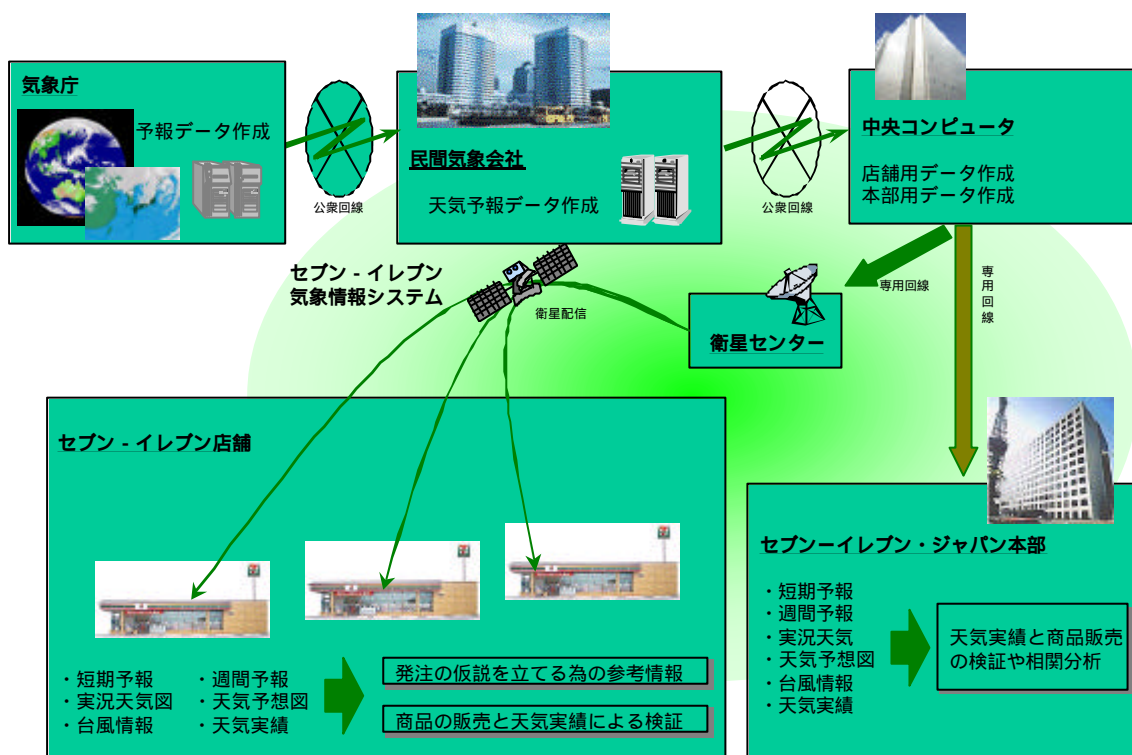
気象庁

予報データ作成

公衆回線

民間気象会社

天気予報データ作成

公衆回線

中央コンピュータ

店舗用データ作成
本部用データ作成

セブン - イレブン
気象情報システム

衛星配信

専用回線

専用回線

衛星センター

セブン - イレブン店舗

・短期予報
・実況天気図
・台風情報

・週間予報
・天気予想図
・天気実績

発注の仮説を立てる為の参考情報

商品の販売と天気実績による検証

セブンーイレブン・ジャパン本部

・短期予報
・週間予報
・実況天気
・天気予想図
・台風情報
・天気実績

天気実績と商品販売の検証や相関分析